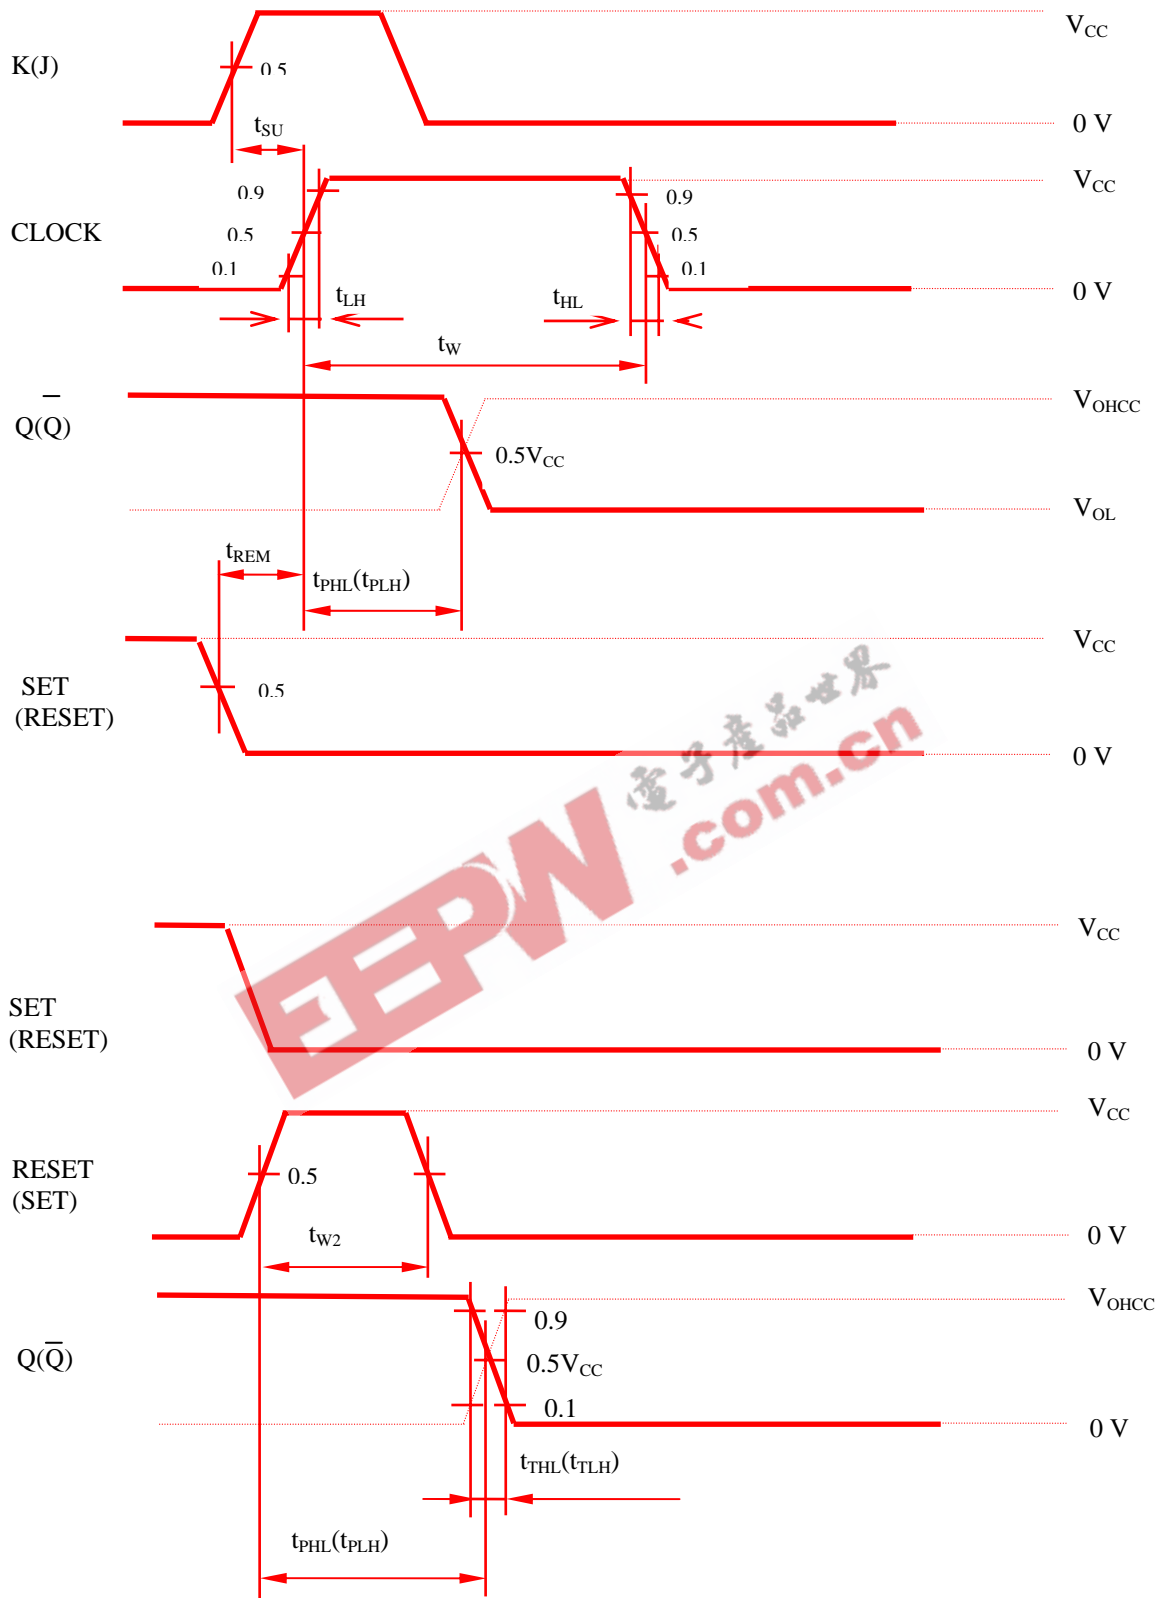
K(J)
0.5
$V_{CC}$
0 V
$t_{SU}$
0.9
CLOCK
0.5
0.1
$V_{CC}$
0.9
0.5
0.1
0 V
$t_{LH}$
$t_{HL}$
$t_W$
$Q(\overline{Q})$
$V_{OHCC}$
$0.5V_{CC}$
$V_{OL}$
$t_{REM}$
$t_{PHL}(t_{PLH})$
$V_{CC}$
SET
(RESET)
0.5
0 V
电子产品世界
EEPW .com.cn
$V_{CC}$
SET
(RESET)
0 V
$V_{CC}$
RESET
(SET)
0.5
$t_{W2}$
0 V
$V_{OHCC}$
$Q(\overline{Q})$
0.9
$0.5V_{CC}$
0.1
0 V
$t_{THL}(t_{TLH})$
$t_{PHL}(t_{PLH})$